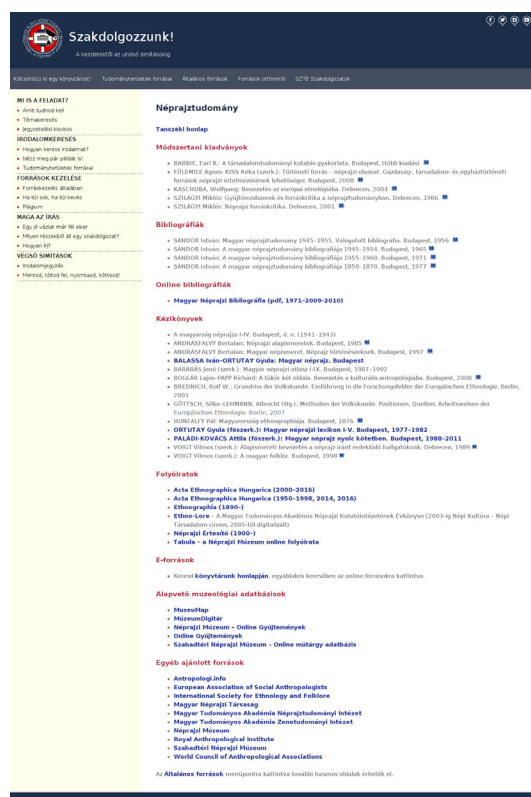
Szakdolgozzunk!
A kezdetektől az utolsó simításokig

Kölcsönözz ki egy könyvtárost! Tudományterületek forrásai Általános források Források otthonról SZTE Szakdolgozatok

MI IS A FELADAT?
Amit tudnod kell
Témakeresés
Jegyzetelési kisokos
IRODALOMKERESÉS
Hogyan keress irodalmat?
Nézz meg pár példát is!
Tudományterületek forrásai
FORRÁSOK KEZELÉSE
Forráskezelés általában
Ha túl sok, ha túl kevés
Plágium
MAGA AZ ÍRÁS
Egy jó vázlat már fél siker
Milyen részekből áll egy szakdolgozat?
Hogyan írj?
VÉGSŐ SIMÍTÁSOK
Irodalomjegyzék
Mentsd, töltsd fel, nyomtasd, köttesd!

Néprajztudomány

Tanszéki honlap

Módszertani kiadványok
BABBIE, Earl R.: A társadalomtudományi kutatás gyakorlata. Budapest, (több kiadás)
FÜLEMILE Ágnes–KISS Réka (szerk.): Történeti források – néprajzi olvasat. Gazdaság-, társadalom- és egyháztörténeti források néprajzi értelmezésének lehetőségei. Budapest, 2008
KASCHUBA, Wolfgang: Bevezetés az európai etnológiába. Debrecen, 2004
SZILÁGYI Miklós: Gyűjtőmódszerek és forráskritika a néprajztudományban. Debrecen, 1986
SZILÁGYI Miklós: Néprajzi forráskritika. Debrecen, 2001

Bibliográfiák
SÁNDOR István: Magyar néprajztudomány 1945–1955. Válogatott bibliográfia. Budapest, 1956
SÁNDOR István: A magyar néprajztudomány bibliográfiája 1945–1954. Budapest, 1965
SÁNDOR István: A magyar néprajztudomány bibliográfiája 1955–1960. Budapest, 1971
SÁNDOR István: A magyar néprajztudomány bibliográfiája 1850–1870. Budapest, 1977

Online bibliográfiák
Magyar Néprajzi Bibliográfia (pdf, 1971–2009-2010)

Kézikönyvek
A magyarság néprajza I–IV. Budapest, é. n. (1941–1943)
ANDRÁSFALVY Bertalan: Néprajzi alapismeretek. Budapest, 1985
ANDRÁSFALVY Bertalan: Magyar népismeret. Népi történelemszemlélet. Budapest, 1997
BALASSA Iván–ORTUTAY Gyula: Magyar néprajz. Budapest
BARABÁS Jenő (szerk.): Magyar néprajzi atlasz I–IX. Budapest, 1987–1992
BOGLÁR Lajos–PAPP Richárd: A tükör két oldala. Bevezetés a kulturális antropológiába. Budapest, 2008
BREDNICH, Rolf W.: Grundriss der Volkskunde. Einführung in die Forschungsfelder der Europäischen Ethnologie. Berlin, 2001
GÖTTSCH, Silke–LEHMANN, Albrecht (Hg.): Methoden der Volkskunde. Positionen, Quellen, Arbeitsweisen der Europäischen Ethnologie. Berlin, 2007
HUNFALVY Pál: Magyarország ethnographiája. Budapest, 1876
ORTUTAY Gyula (főszerk.): Magyar néprajzi lexikon I–V. Budapest, 1977–1982
PALÁDI-KOVÁCS Attila (főszerk.): Magyar néprajz nyolc kötetben. Budapest, 1988–2011
VOIGT Vilmos (szerk.): Alapismeretek bevezetés a néprajz iránt érdeklődő hallgatóknak. Debrecen, 1989
VOIGT Vilmos (szerk.): A magyar folklór. Budapest, 1998

Folyóiratok
Acta Ethnographica Hungarica (2000–2016)
Acta Ethnographica Hungarica (1950–1998, 2014, 2016)
Ethnographia (1890–)
Ethno-Lore – A Magyar Tudományos Akadémia Néprajzi Kutatóintézetének Évkönyve (2003-ig Népi Kultúra – Népi Társadalom címen, 2005-től digitalizált)
Néprajzi Értesítő (1900–)
Tabula – a Néprajzi Múzeum online folyóirata

E-források
Keresd könyvtárunk honlapján, egyablakos keresőben az online forrásokra kattintva.

Alapvető muzeológiai adatbázisok
MuseuMap
MúzeumDigitár
Néprajzi Múzeum – Online Gyűjtemények
Online Gyűjtemények
Szabadtéri Néprajzi Múzeum – Online műtárgy adatbázis

Egyéb ajánlott források
Antropologi.info
European Association of Social Anthropologists
International Society for Ethnology and Folklore
Magyar Néprajzi Társaság
Magyar Tudományos Akadémia Néprajztudományi Intézet
Magyar Tudományos Akadémia Zenetudományi Intézet
Néprajzi Múzeum
Royal Anthropological Institute
Szabadtéri Néprajzi Múzeum
World Council of Anthropological Associations

Az Általános források menüpontra kattintva további hasznos oldalak érhetők el.